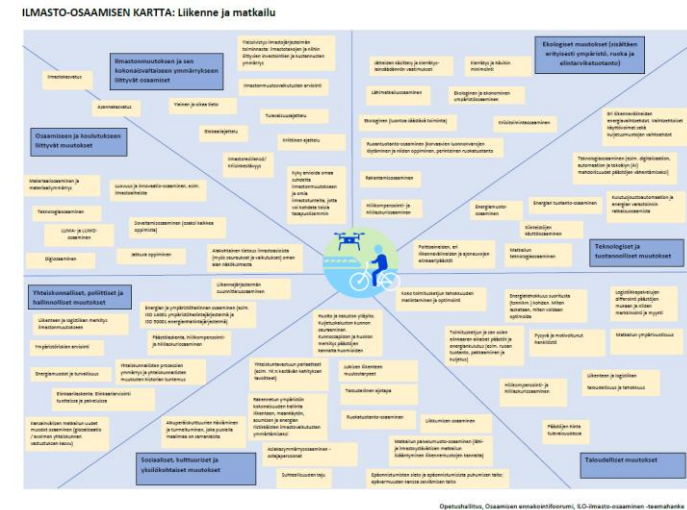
ILMASTO-OSAAMISEN KARTTA: Liikenne ja matkailu

Ilmastonmuutokseen ja sen kokonaisvaltaiseen ymmärrykseen liittyvät osaamiset

Ilmastotietous

Asennetietous

Vastuullinen ilmastojärjestelmän toiminnasta. Ilmastotekijän ja niihin liittyvien investointien ja kustannusten ymmärrys

Ilmastonmuutosvaikutusten arviointi

Yleinen ja oikea tieto

Tulevaisuusajattelu

Eettinen ajattelu

Kriittinen ajattelu

Ilmastotietoisuus/ -kriisitietoisuus

Ekologiset muutokset (sisältäen erityisesti ympäristö, ruoka ja elintarviketuotanto)

Ilmaston tilojen ja kiertotalouden osaaminen

Kierrätys ja hiilen minimointi

Lähimatkailuosaaminen

Ekologinen ja ekonominen ympäristöosaaminen

Ekologinen (luontoa säästävä toiminta)

Kiertotalousosaaminen

Osaamiseen ja koulutukseen liittyvät muutokset

Materiaaliosaaminen ja materiaaliymmärrys

Luovuus ja ilmastoalan osaaminen, esim. ilmastoalalla

Teknologiaosaaminen

LUMA- ja LUMO-osaaminen

Digiosaaminen

Soveltamisosaaminen (osaa) kaikkea oppimista

Jatkuva oppiminen

Kyky arvioida omaa suhdetta ilmastonmuutokseen ja omia ilmastotoimia, joita voi toteuttaa koko tulevaisuudessa

Aistoitteinen tietous ilmastoasioista (myös osuuskunta ja vaikutukset) oman alan näkökulmasta

Ruoantuotanto-osaaminen (kestävien luonnonvarojen käyttäminen ja niiden oppiminen, perinteinen ruokatuotanto)

Rakentamisosaaminen

Hiilinsyönpoistamis- ja hiilinieluosaaminen

Energiasuunnitteluosaaminen

Teknologiset ja tuotannolliset muutokset

Teknologiaosaaminen (esim. digitalisaation, automaation ja tekoälyn (AI) mahdollisuudet päästöjen vähentämiseksi)

Energian tuotanto-osaaminen

Kuluttajatuotteiden ja energian säästävien ratkaisuosaaminen

Kiertotalouden tuotteiden osaaminen

Polttoaineiden, eri liikennevälineiden ja ajoneuvojen elinkaaripäästöt

Matkailun teknologiaosaaminen

Yhteiskunnalliset, poliittiset ja hallinnolliset muutokset

Liikenne ja logistiikan merkitys ilmastonmuutokseen

Ympäristötiedon arviointi

Energiamuodot ja turvallisuus

Energian ja ympäristöhallinnan osaaminen (esim. ISO 14001 ympäristöhallintajärjestelmä ja ISO 50001 energianhallintajärjestelmä)

Päästökauppa, hiilikompensointi ja hiilitaseosaaminen

Ilmastomuutoksen prosessien ymmärrys ja yhteiskunnallisten muutosten historian tuntemus

Elinkaarilaskenta, liiketaloudellisesti tuotteisiin ja palveluihin

Kansainvälinen matkailun uudet muodot osaaminen

Liikennejärjestelmän suunnittelu

Kyky ja taito toimia yhdessä. Kuljetusketjun kunnon osaaminen. Kuinnossapidon ja huollon merkitys päästöjen kannalta

Koko toimitusketjun tehokkuuden mallintaminen ja optimointi

Energiatehokkuus suunnitteilla

Toimitusketjun ja sen eri vaiheiden päästöjen laskenta

Pyyntö ja motivaatio

Logistiikkapalvelujen differointi päästöjen mukaan

Matkailun ympäristöosaaminen

Liikenteen ja logistiikan taloudellisuus ja tehokkuus

Hiilikompensointi- ja hiilitaseosaaminen

Päästöjen hinta tulevaisuudessa

Taloudelliset muutokset

Yhteiskuntavastuun periaatteet

Rakennetun ympäristön kokonaisuuden hallinta

Lukion liikenteen muutoskyvyt

Yrityssuhteiden ajattelu

Ruokatuotanto-osaaminen

Liikkumisen osaaminen

Matkailun paneelumuoto-osaaminen

Erityisosaaminen sisustus ja kestävä kehitys ja ilmastonmuutos

Asiakasymmärrysosaaminen - asiakaspalvelu

Suhtautuminen ilmastoon

Aktuaaliset kuljetusten käyttöön ja tarvittavien, joita pyritään muuttamaan

Sosiaaliset, kulttuuriset ja yksilökohtaiset muutokset

Opetushallitus, Osaamisen ennakointifoorumi, ILO-ilmasto-osaaminen -teemahanke